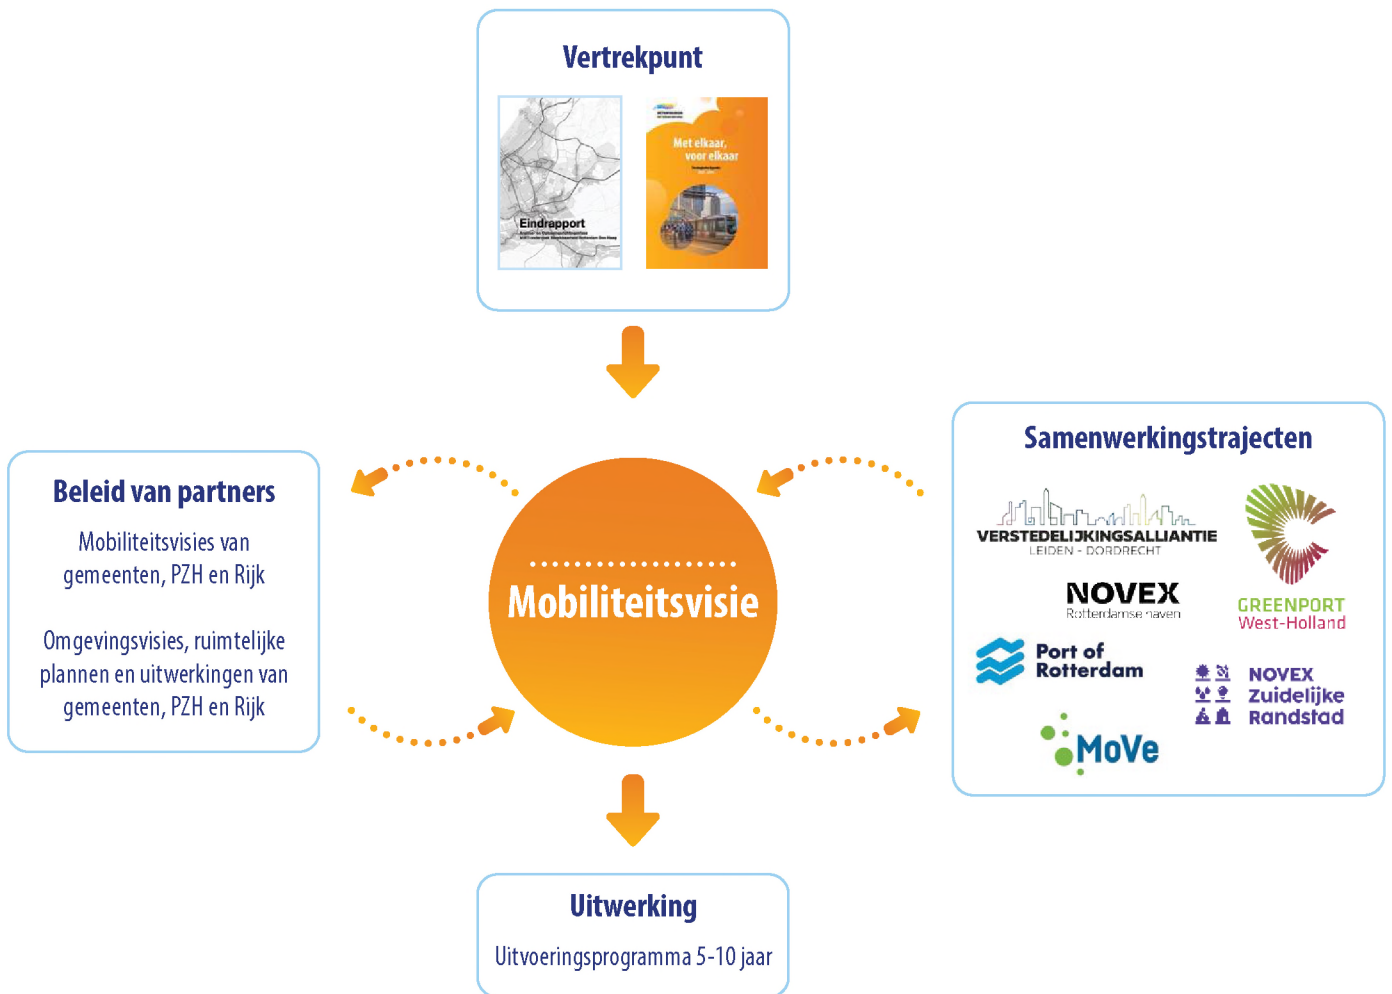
Vertrekpunt

Eindrapport

Met elkaar, voor elkaar

Beleid van partners

Mobiliteitsvisies van gemeenten, PZH en Rijk

Omgevingsvisies, ruimtelijke plannen en uitwerkingen van gemeenten, PZH en Rijk

Mobiliteitsvisie

Samenwerkingstrajecten

VERSTEDELIJKINGSALLIANTIE
LEIDEN - DORDRECHT

NOVEX
Rotterdamse haven

GREENPORT
West-Holland

Port of Rotterdam

NOVEX Zuidelijke Randstad

MoVe

Uitwerking

Uitvoeringsprogramma 5-10 jaar